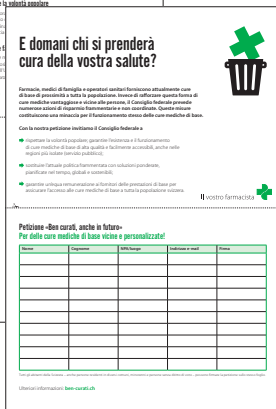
la volontà popolare

E domani chi si prenderà cura della vostra salute?

Farmacie, medici di famiglia e operatori sanitari forniscono attualmente cure di base di prossimità a tutta la popolazione. Invece di rafforzare questa forma di cure mediche vantaggiose e vicine alle persone, il Consiglio federale prevede numerose azioni di risparmio frammentarie e non coordinate. Queste misure costituiscono una minaccia per il funzionamento stesso delle cure mediche di base.

Con la nostra petizione invitiamo il Consiglio federale a

rispettare la volontà popolare, garantendo l'esistenza e il funzionamento di cure mediche di base di alta qualità e facilmente accessibili, anche nelle regioni più isolate (servizio pubblico);

sostituire l'attuale politica frammentata con soluzioni ponderate, pianificate nel tempo, globali e sostenibili;

garantire un'equa remunerazione ai fornitori delle prestazioni di base per assicurare l'accesso alle cure mediche di base a tutta la popolazione svizzera.

Il vostro farmacista

Petizione «Ben curati, anche in futuro»
Per delle cure mediche di base vicine e personalizzate!

| Nome | Cognome | NPA/luogo | Indirizzo e-mail | Firma |
|---|---|---|---|---|
| | | | | |
| | | | | |
| | | | | |
| | | | | |
| | | | | |
| | | | | |
| | | | | |
| | | | | |
| | | | | |
| | | | | |

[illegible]

Ulteriori informazioni: ben-curati.ch